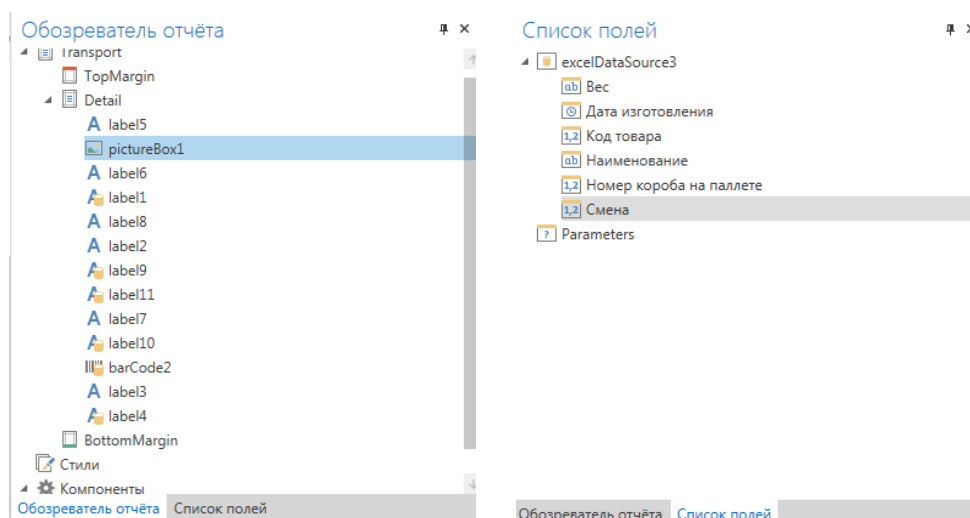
Обозреватель отчёта

Transport

TopMargin

Detail

label5

pictureBox1

label6

label1

label8

label2

label9

label11

label7

label10

barCode2

label3

label4

BottomMargin

Стили

Компоненты

Обозреватель отчёта Список полей

Список полей

excelDataSource3

ab Вес

Дата изготовления

1,2 Код товара

ab Наименование

1,2 Номер короба на паллете

1,2 Смена

? Parameters

Обозреватель отчёта Список полей